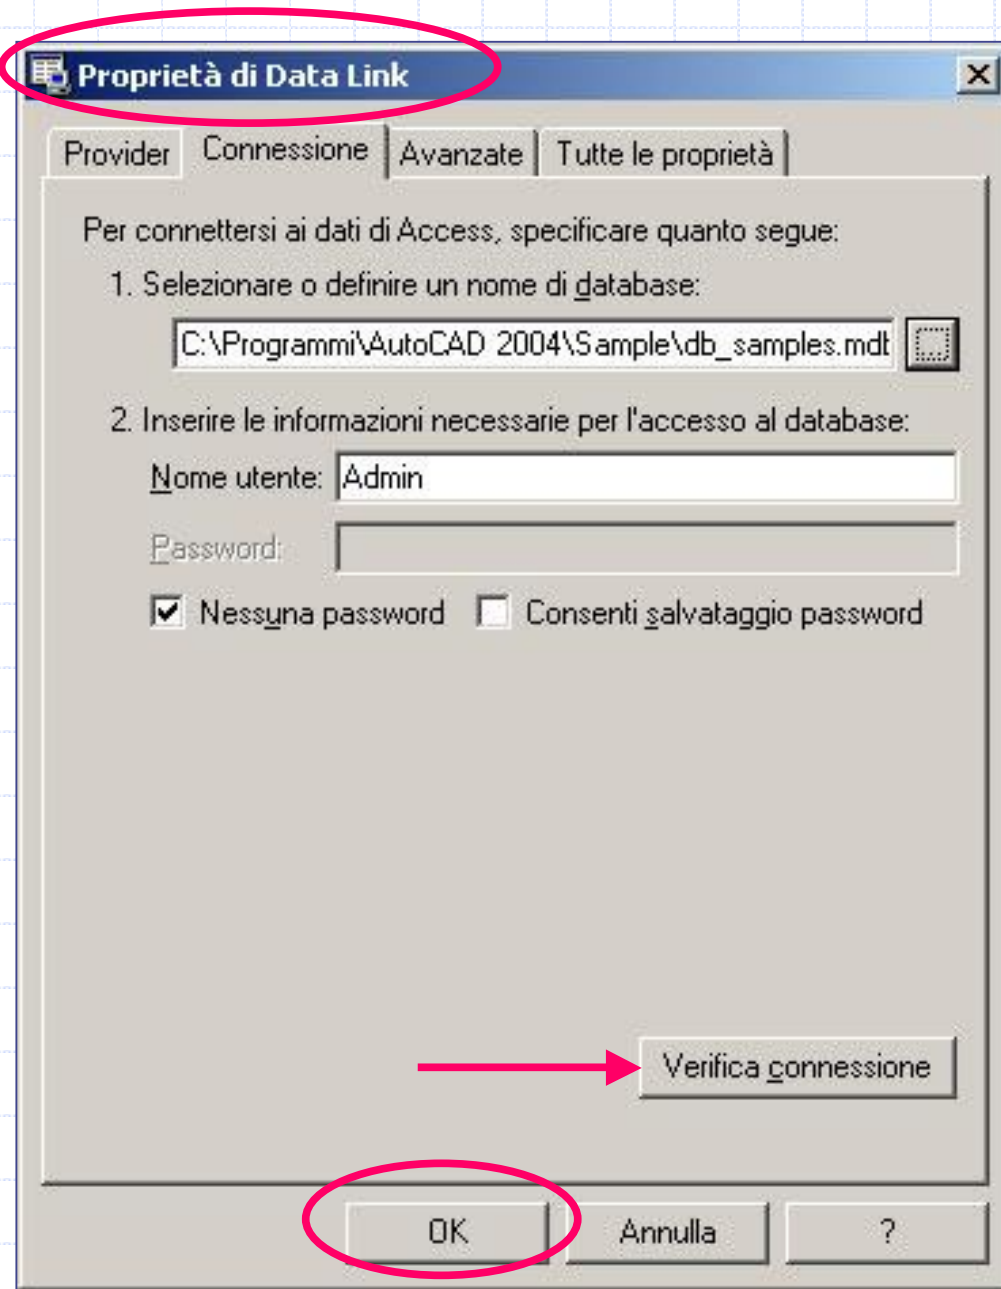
Proprietà di Data Link

Provider | Connessione | Avanzate | Tutte le proprietà

Per connettersi ai dati di Access, specificare quanto segue:

1. Selezionare o definire un nome di database:

C:\Programmi\AutoCAD 2004\Sample\db_samples.mdt

2. Inserire le informazioni necessarie per l'accesso al database:

Nome utente: Admin

Password:

Nessuna password

Consenti salvataggio password

Verifica connessione

OK

Annulla

?